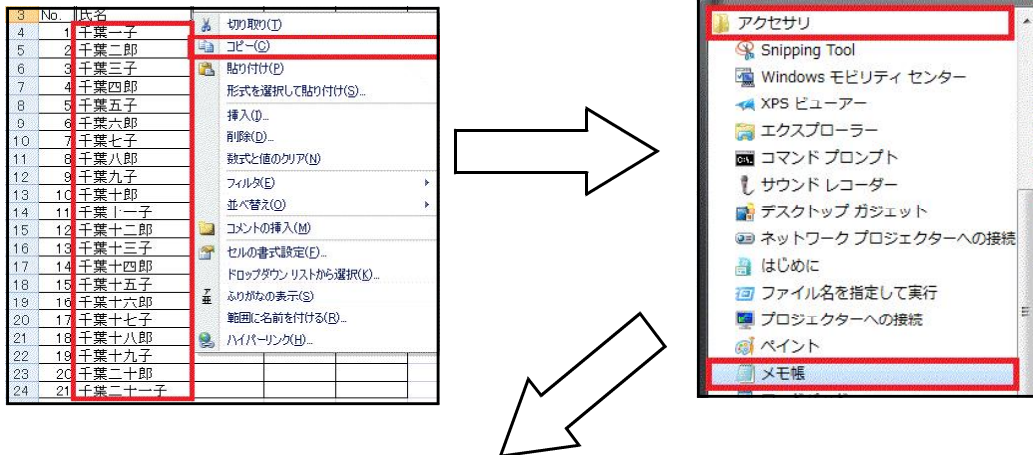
| 3 | No. | 氏名 |
|---|---|---|
| 4 | 1 | 千葉一子 |
| 5 | 2 | 千葉二郎 |
| 6 | 3 | 千葉三子 |
| 7 | 4 | 千葉四郎 |
| 8 | 5 | 千葉五子 |
| 9 | 6 | 千葉六郎 |
| 10 | 7 | 千葉七子 |
| 11 | 8 | 千葉八郎 |
| 12 | 9 | 千葉九子 |
| 13 | 10 | 千葉十郎 |
| 14 | 11 | 千葉十一子 |
| 15 | 12 | 千葉十二郎 |
| 16 | 13 | 千葉十三子 |
| 17 | 14 | 千葉十四郎 |
| 18 | 15 | 千葉十五子 |
| 19 | 16 | 千葉十六郎 |
| 20 | 17 | 千葉十七子 |
| 21 | 18 | 千葉十八郎 |
| 22 | 19 | 千葉十九子 |
| 23 | 20 | 千葉二十郎 |
| 24 | 21 | 千葉二十一子 |

切り取り(T)
コピー(C)
貼り付け(P)
形式を選択して貼り付け(S)...
挿入(I)...
削除(D)...
数式と値のクリア(N)
フィルタ(E)
並べ替え(O)
コメントの挿入(M)
セルの書式設定(F)...
ドロップダウン リストから選択(K)...
ふりがなの表示(S)
範囲に名前を付ける(R)...
ハイパーリンク(H)...

アクセサリ
Snipping Tool
Windows モビリティ センター
XPS ビューアー
エクスプローラー
コマンド プロンプト
サウンド レコーダー
デスクトップ ガジェット
ネットワーク プロジェクターへの接続
はじめに
ファイル名を指定して実行
プロジェクターへの接続
ペイント
メモ帳